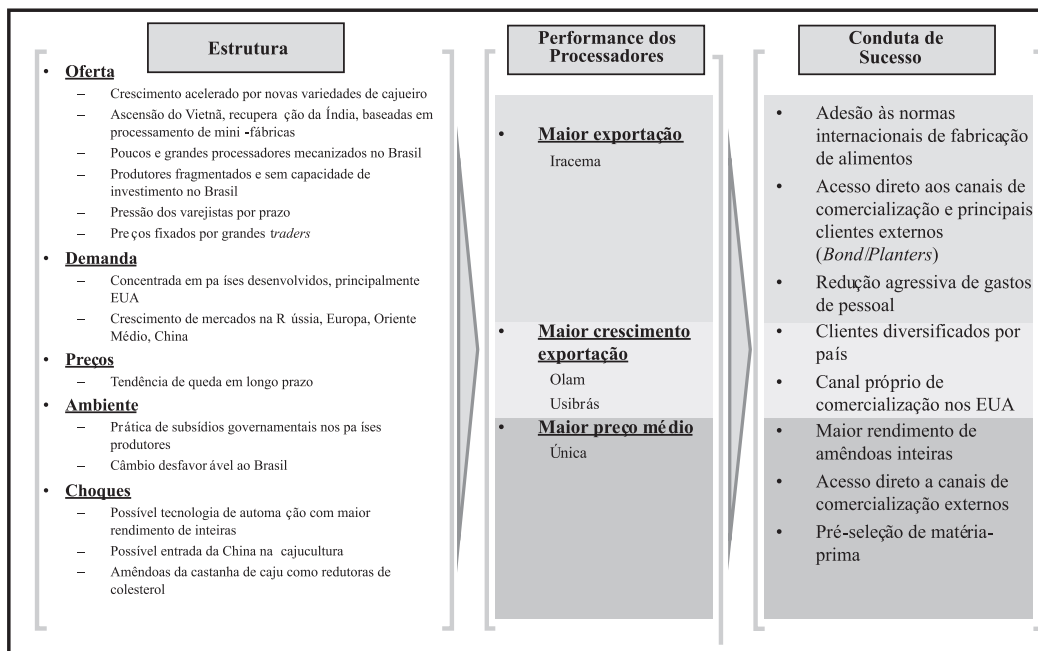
Estrutura

• Oferta
– Crescimento acelerado por novas variedades de cajueiro
– Ascensão do Vietnã, recupera ção da Índia, baseadas em processamento de mini -fábricas
– Poucos e grandes processadores mecanizados no Brasil
– Produtores fragmentados e sem capacidade de investimento no Brasil
– Pressão dos varejistas por prazo
– Pre ços fixados por grandes *traders*

• Demanda
– Concentrada em pa íses desenvolvidos, principalmente EUA
– Crescimento de mercados na R ússia, Europa, Oriente Médio, China

• Preços
– Tendência de queda em longo prazo

• Ambiente
– Prática de subsídios governamentais nos pa íses produtores
– Câmbio desfavor ável ao Brasil

• Choques
– Possível tecnologia de automa ção com maior rendimento de inteiras
– Possível entrada da China na cajucultura
– Amêndoas da castanha de caju como redutoras de colesterol

Performance dos Processadores

• Maior exportação
Iracema

• Maior crescimento exportação
Olam
Usibrás

• Maior preço mé dio
Única

Conduta de Sucesso

• Adesão às normas internacionais de fabricação de alimentos
• Acesso direto aos canais de comercialização e principais clientes externos (*Bond*/*Planters*)
• Redução agressiva de gastos de pessoal
• Clientes diversificados por país
• Canal próprio de comercialização nos EUA
• Maior rendimento de amêndoas inteiras
• Acesso direto a canais de comercialização externos
• Pré-seleção de matéria-prima